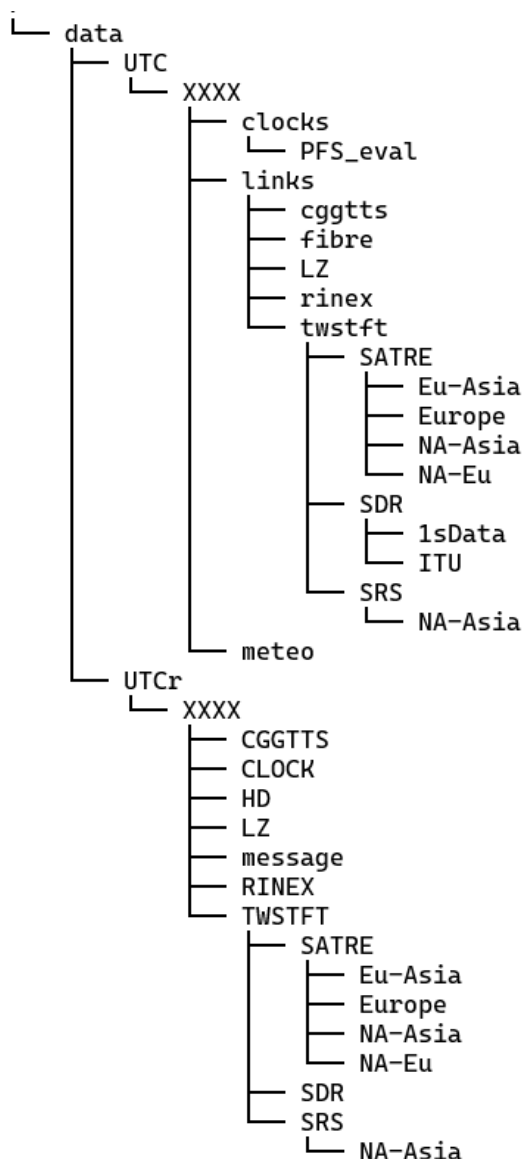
data
UTC
XXXX
clocks
PFS_eval
links
cggtts
fibre
LZ
rinex
twstft
SATRE
Eu-Asia
Europe
NA-Asia
NA-Eu
SDR
1sData
ITU
SRS
NA-Asia
meteo
UTCr
XXXX
CGGTTS
CLOCK
HD
LZ
message
RINEX
TWSTFT
SATRE
Eu-Asia
Europe
NA-Asia
NA-Eu
SDR
SRS
NA-Asia